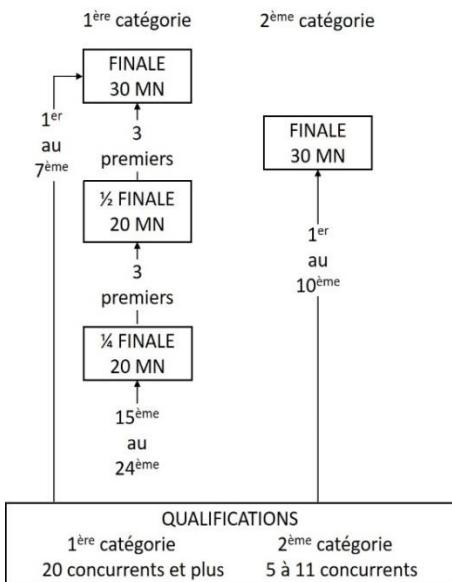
1$^{ère}$ catégorie

2$^{ème}$ catégorie

1$^{er}$ au 7$^{ème}$

FINALE 30 MN

3 premiers

½ FINALE 20 MN

3 premiers

¼ FINALE 20 MN

15$^{ème}$ au 24$^{ème}$

FINALE 30 MN

1$^{er}$ au 10$^{ème}$

QUALIFICATIONS

1$^{ère}$ catégorie
20 concurrents et plus

2$^{ème}$ catégorie
5 à 11 concurrents